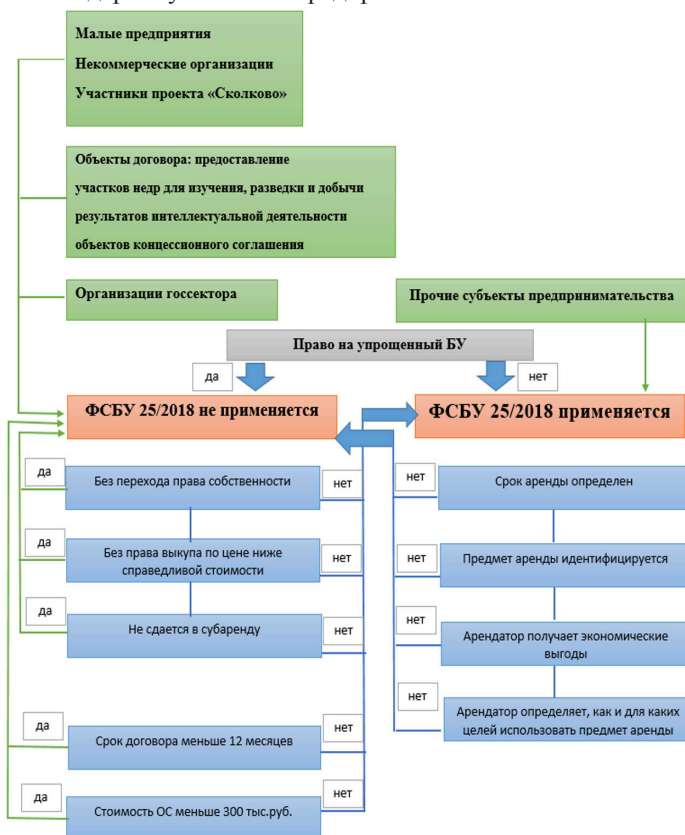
Малые предприятия
Некоммерческие организации
Участники проекта «Сколково»

Объекты договора: предоставление
участков недр для изучения, разведки и добычи
результатов интеллектуальной деятельности
объектов концессионного соглашения

Организации госсектора

Прочие субъекты предпринимательства

Право на упрощенный БУ

да

нет

ФСБУ 25/2018 не применяется

ФСБУ 25/2018 применяется

да

Без перехода права собственности

нет

нет

Срок аренды определен

да

Без права выкупа по цене ниже справедливой стоимости

нет

нет

Предмет аренды идентифицируется

да

Не сдается в субаренду

нет

нет

Арендатор получает экономические выгоды

нет

Арендатор определяет, как и для каких целей использовать предмет аренды

да

Срок договора меньше 12 месяцев

нет

да

Стоимость ОС меньше 300 тыс.руб.

нет